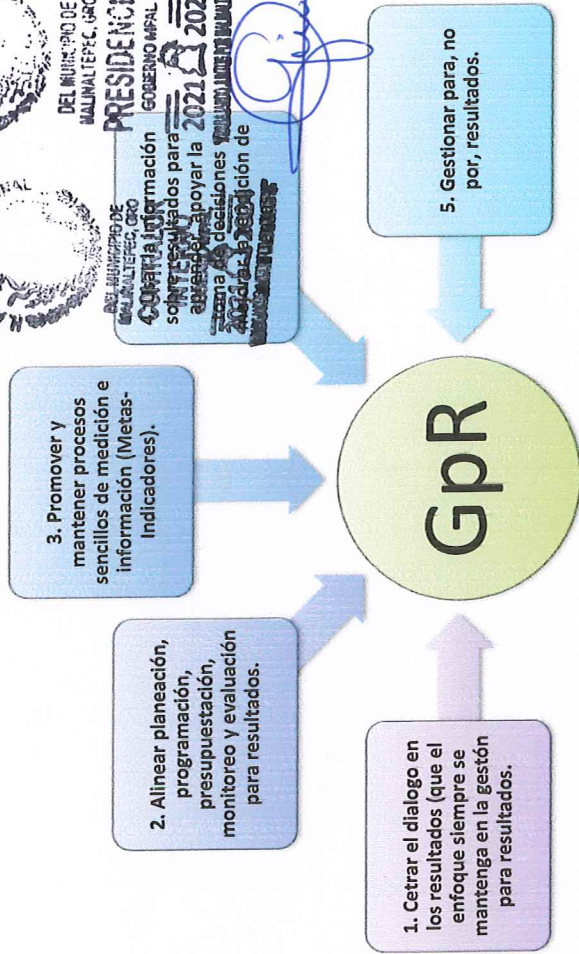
GpR

1. Cetrar el dialogo en los resultados (que el enfoque siempre se mantenga en la gestón para resultados.

2. Alinear planeación, programación, presupuestación, monitoreo y evaluación para resultados.

3. Promover y mantener procesos sencillos de medición e información (Metas-Indicadores).

4. Contar la información sobre resultados para apoyar la toma de decisiones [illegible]ción de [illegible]

5. Gestionar para, no por, resultados.

DEL MUNICIPIO DE MALINALTEPEC, GRO.
PRESIDENCIA
GOBIERNO MPAL.
2021 2024

DEL MUNICIPIO DE MALINALTEPEC, GRO.
CONTRALOR
INTERNO
2021 2024
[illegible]